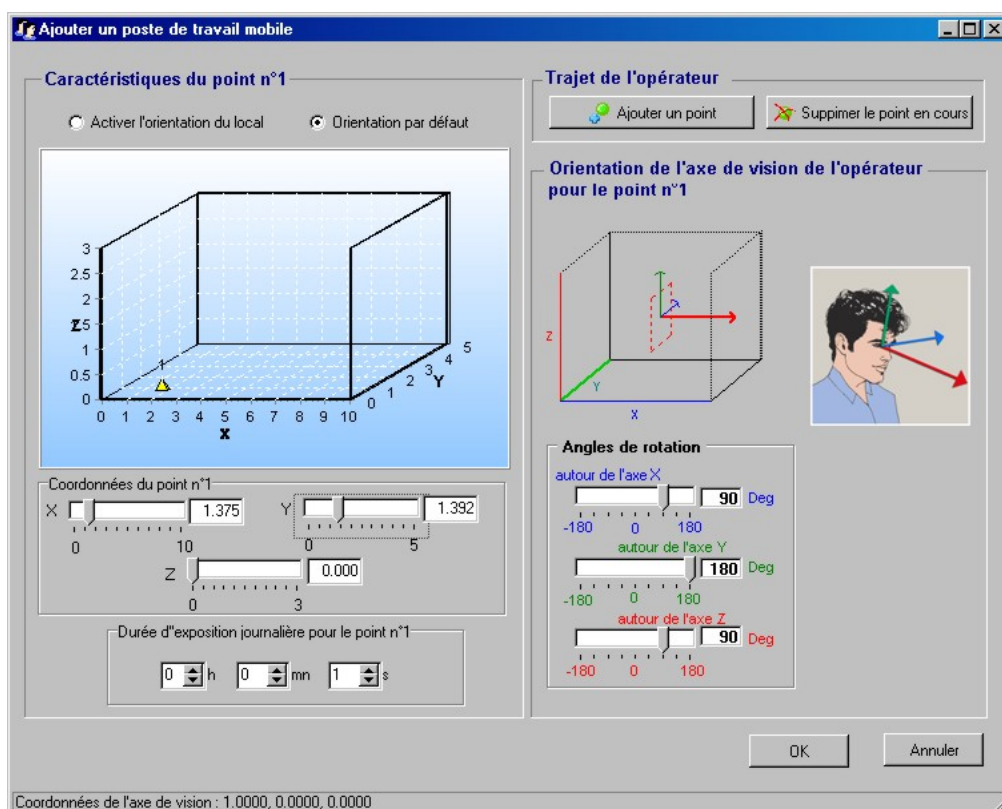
Ajouter un poste de travail mobile

Caractéristiques du point n°1

Activer l'orientation du local

Orientation par défaut

3
2.5
2
Z 1.5
1
0.5
0
0 1 2 3 4 5 6 7 8 9 10
X
0 1 2 3 4 5
Y

Coordonnées du point n°1

X 1.375
0 10

Y 1.392
0 5

Z 0.000
0 3

Durée d'exposition journalière pour le point n°1

0 h 0 mn 1 s

Trajet de l'opérateur

Ajouter un point

Suppimer le point en cours

Orientation de l'axe de vision de l'opérateur pour le point n°1

Z
Y
X

Angles de rotation

autour de l'axe X
90 Deg
-180 0 180

autour de l'axe Y
180 Deg
-180 0 180

autour de l'axe Z
90 Deg
-180 0 180

OK

Annuler

Coordonnées de l'axe de vision : 1.0000, 0.0000, 0.0000